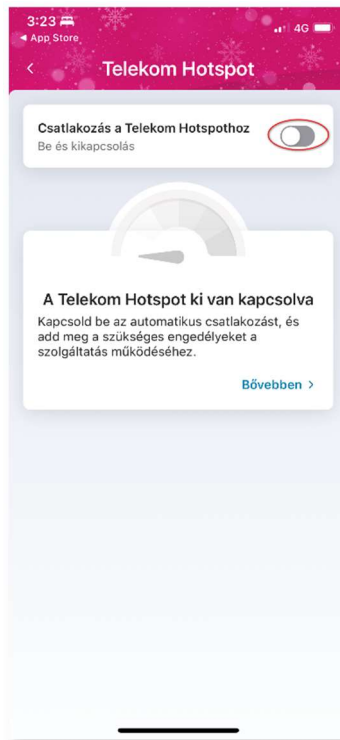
3:23
◀ App Store
4G
<
Telekom Hotspot

Csatlakozás a Telekom Hotspothoz
Be és kikapcsolás

A Telekom Hotspot ki van kapcsolva
Kapcsold be az automatikus csatlakozást, és add meg a szükséges engedélyeket a szolgáltatás működéséhez.

Bővebben >